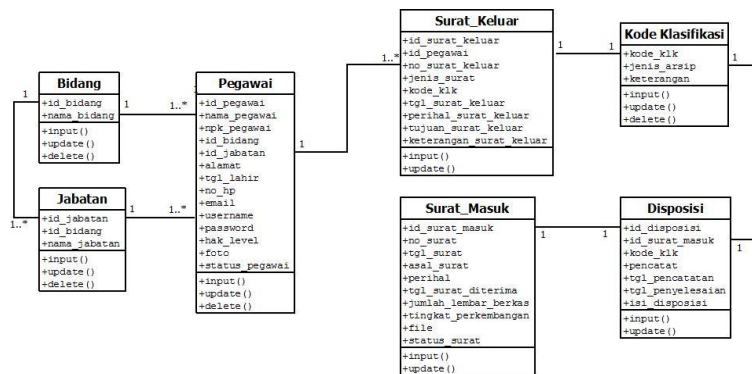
Surat_Keluar
+id_surat_keluar
+id_pegawai
+no_surat_keluar
+jenis_surat
+kode_klk
+tgl_surat_keluar
+perihal_surat_keluar
+tujuan_surat_keluar
+keterangan_surat_keluar
+input()
+update()

Kode Klasifikasi
+kode_klk
+jenis_arsip
+keterangan
+input()
+update()
+delete()

Bidang
+id_bidang
+nama_bidang
+input()
+update()
+delete()

Pegawai
+id_pegawai
+nama_pegawai
+npk_pegawai
+id_bidang
+id_jabatan
+alamat
+tgl_lahir
+no_hp
+email
+username
+password
+hak_level
+foto
+status_pegawai
+input()
+update()
+delete()

Jabatan
+id_jabatan
+id_bidang
+nama_jabatan
+input()
+update()
+delete()

Surat_Masuk
+id_surat_masuk
+no_surat
+tgl_surat
+asal_surat
+perihal
+tgl_surat_diterima
+jumlah_lembar_berkas
+tingkat_perkembangan
+file
+status_surat
+input()
+update()

Disposisi
+id_disposisi
+id_surat_masuk
+kode_klk
+pencatat
+tgl_pencatatan
+tgl_penyelesaian
+isi_disposisi
+input()
+update()

1
1
1..*
1
1..*
1
1..*
1
1..*
1
1
1
1
1